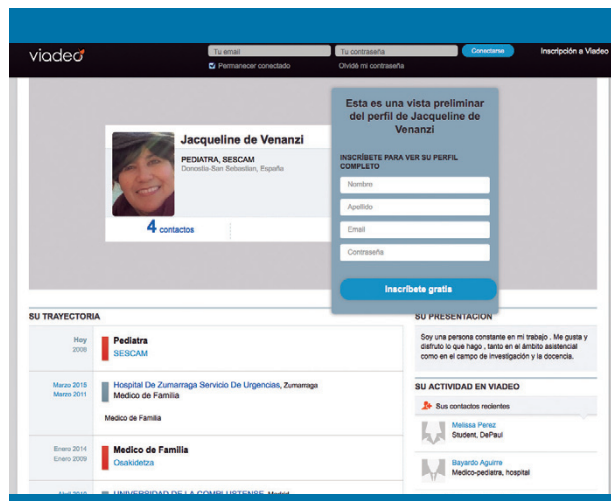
viadeo

Tu email
Tu contraseña
Conectarse
Inscripción a Viadeo
Permanecer conectado
Olvidé mi contraseña

Jacqueline de Venanzi
PEDIATRA, SESCAM
Donostia-San Sebastian, España

4 contactos

Esta es una vista preliminar del perfil de Jacqueline de Venanzi

INSCRÍBETE PARA VER SU PERFIL COMPLETO
Nombre
Apellido
Email
Contraseña
Inscríbete gratis

SU TRAYECTORIA

Hoy
2009
Pediatra
SESCAM

Marzo 2015
Marzo 2011
Hospital De Zumarraga Servicio De Urgencias, Zumarraga
Medico de Familia
Medico de Familia

Enero 2014
Enero 2009
Medico de Familia
Osakidetza

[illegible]
UNIVERSIDAD DE LA COMPLUTENSE, Madrid

SU PRESENTACIÓN
Soy una persona constante en mi trabajo . Me gusta y disfruto lo que hago , tanto en el ámbito asistencial como en el campo de investigación y la docencia.

SU ACTIVIDAD EN VIADEO
Sus contactos recientes
Melissa Perez
Student, DePaul
Bayardo Aguirre
Medico-pediatra, hospital